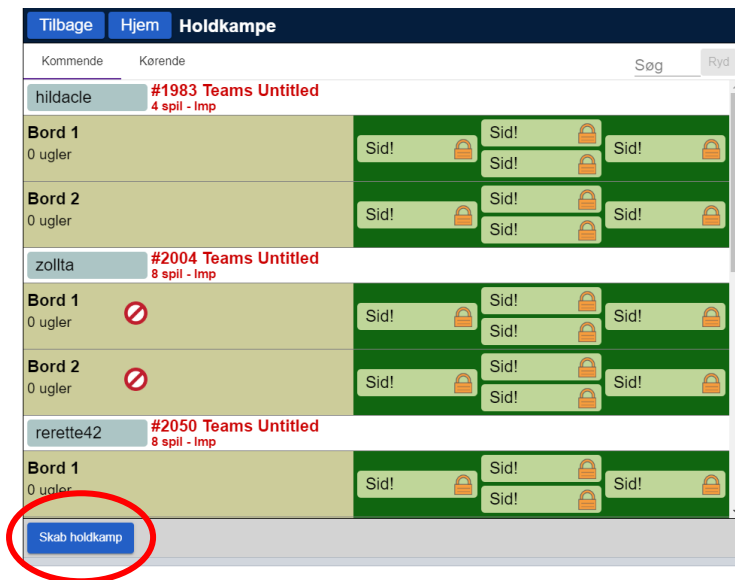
Tilbage Hjem Holdkampe

Kommende Kørende

Søg Ryd

hildacle
#1983 Teams Untitled
4 spil - Imp

Bord 1
0 ugler
Sid! Sid! Sid! Sid!

Bord 2
0 ugler
Sid! Sid! Sid! Sid!

zollta
#2004 Teams Untitled
8 spil - Imp

Bord 1
0 ugler
Sid! Sid! Sid! Sid!

Bord 2
0 ugler
Sid! Sid! Sid! Sid!

rerette42
#2050 Teams Untitled
8 spil - Imp

Bord 1
0 ugler
Sid! Sid! Sid! Sid!

Skab holdkamp